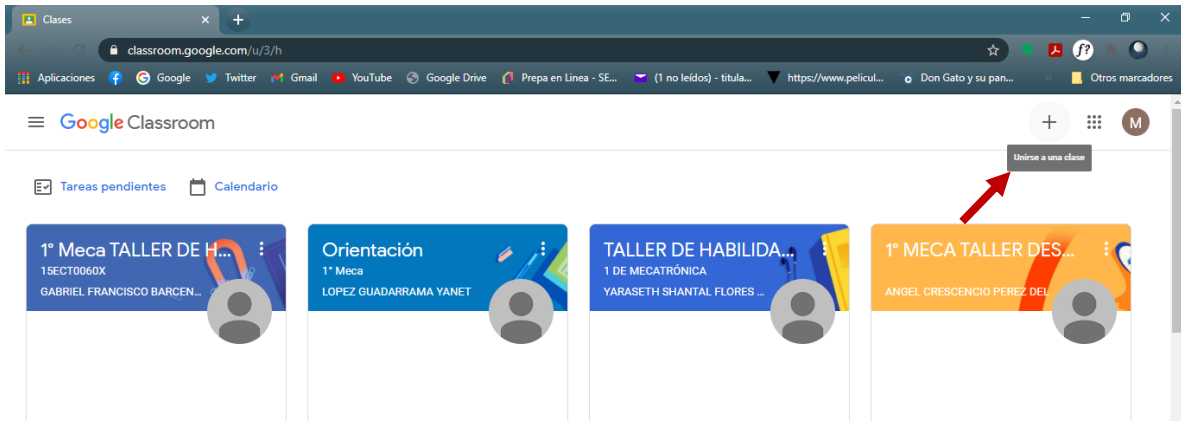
Clases

classroom.google.com/u/3/h

Aplicaciones Google Twitter Gmail YouTube Google Drive Prepa en Linea - SE... (1 no leídos) - titula... https://www.pelicul... Don Gato y su pan... Otros marcadores

Google Classroom

M

Unirse a una clase

Tareas pendientes Calendario

1° Meca TALLER DE H...
15ECT0060X
GABRIEL FRANCISCO BARCEN...

Orientación
1° Meca
LOPEZ GUADARRAMA YANET

TALLER DE HABILIDA...
1 DE MECATRÓNICA
YARASETH SHANTAL FLORES ...

1° MECA TALLER DES...
ANGEL CRESCENCIO PEREZ DEL